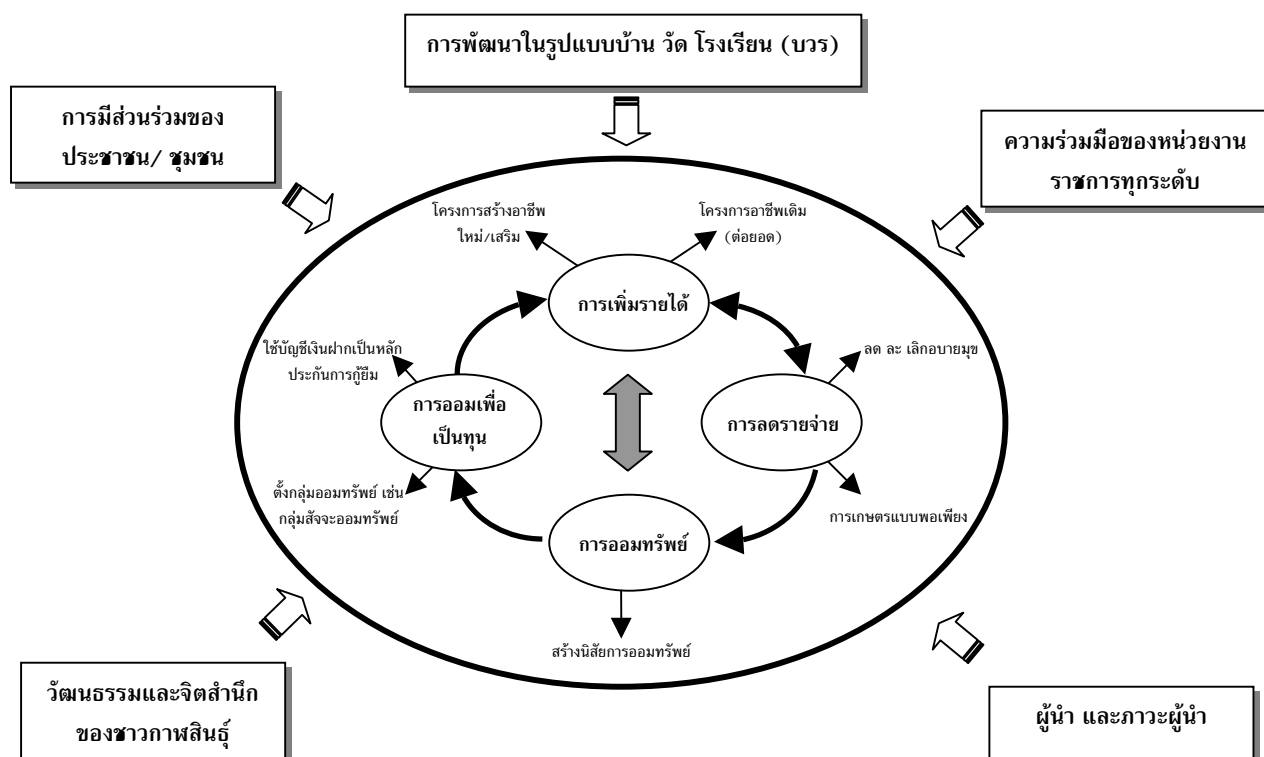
การพัฒนาในรูปแบบบ้าน วัด โรงเรียน (บวร)

การมีส่วนร่วมของประชาชน/ ชุมชน

ความร่วมมือของหน่วยงานราชการทุกระดับ

โครงการสร้างอาชีพใหม่/เสริม

โครงการอาชีพเดิม (ต่อยอด)

การเพิ่มรายได้

ใช้บัญชีเงินฝากเป็นหลักประกันการกู้ยืม

ลด ละ เลิกอบายมุข

การออมเพื่อเป็นทุน

การลดรายจ่าย

ตั้งกลุ่มออมทรัพย์ เช่น กลุ่มสัจจะออมทรัพย์

การเกษตรแบบพอเพียง

การออมทรัพย์

สร้างนิสัยการออมทรัพย์

วัฒนธรรมและจิตสำนึกของชาวกาฬสินธุ์

ผู้นำ และภาวะผู้นำ